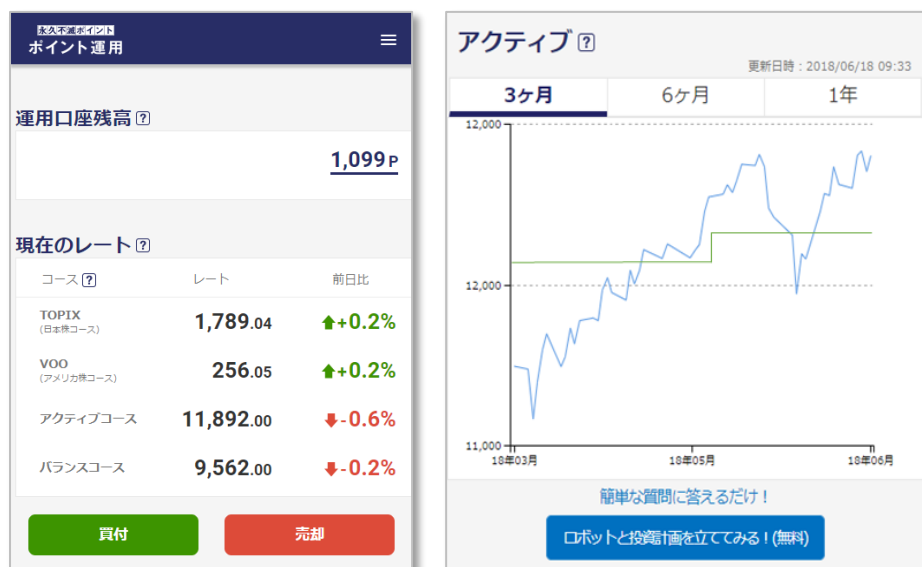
永久不滅ポイント
ポイント運用

運用口座残高 ?

1,099 P

現在のレート ?

| コース ? | レート | 前日比 |
|---|---|---|
| TOPIX (日本株コース) | 1,789.04 | +0.2% |
| VOO (アメリカ株コース) | 256.05 | +0.2% |
| アクティブコース | 11,892.00 | -0.6% |
| バランスコース | 9,562.00 | -0.2% |

買付
売却

アクティブ ?

更新日時：2018/06/18 09:33

3ヶ月
6ヶ月
1年

12,000
12,000
11,000
18年03月
18年05月
18年06月

簡単な質問に答えるだけ！

ロボットと投資計画を立ててみる！(無料)